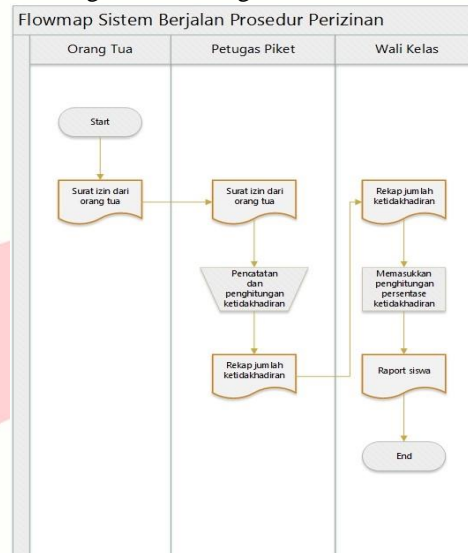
Flowmap Sistem Berjalan Prosedur Perizinan

| Orang Tua | Petugas Piket | Wali Kelas |
|---|---|---|

Start

Surat izin dari orang tua

Surat izin dari orang tua

Pencatatan dan penghitungan ketidakhadiran

Rekap jumlah ketidakhadiran

Rekap jumlah ketidakhadiran

Memasukkan penghitungan persentase ketidakhadiran

Raport siswa

End